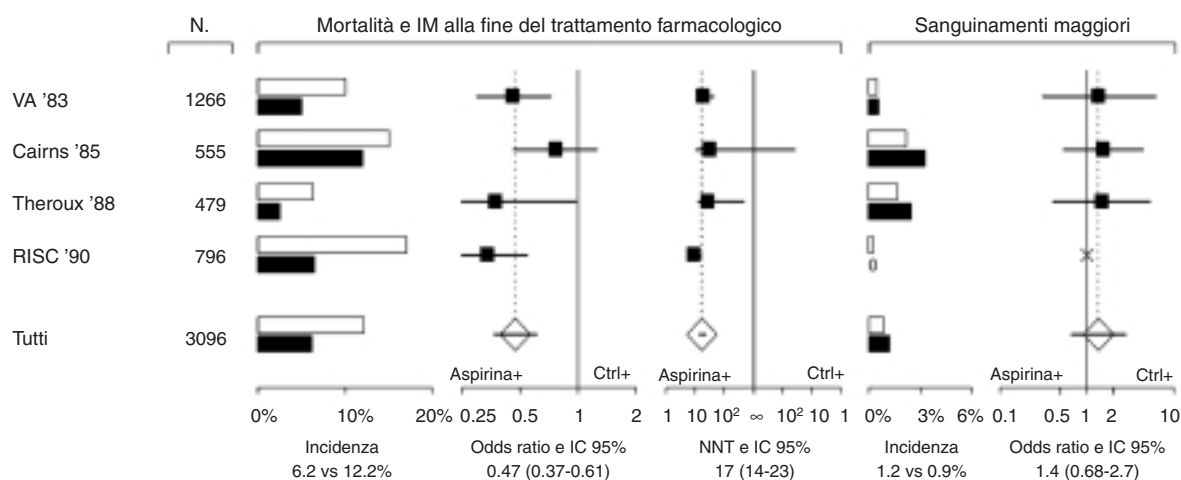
N.

Mortalità e IM alla fine del trattamento farmacologico

Sanguinamenti maggiori

VA '83 1266

Cairns '85 555

Theroux '88 479

RISC '90 796

Tutti 3096

Aspirina+ Ctrl+

Aspirina+ Ctrl+

Aspirina+ Ctrl+

0% 10% 20%

0.25 0.5 1 2

1 10 $10^2$ $\infty$ $10^2$ 10 1

0% 3% 6%

0.1 0.5 1 2 10

Incidenza
6.2 vs 12.2%

Odds ratio e IC 95%
0.47 (0.37-0.61)

NNT e IC 95%
17 (14-23)

Incidenza
1.2 vs 0.9%

Odds ratio e IC 95%
1.4 (0.68-2.7)